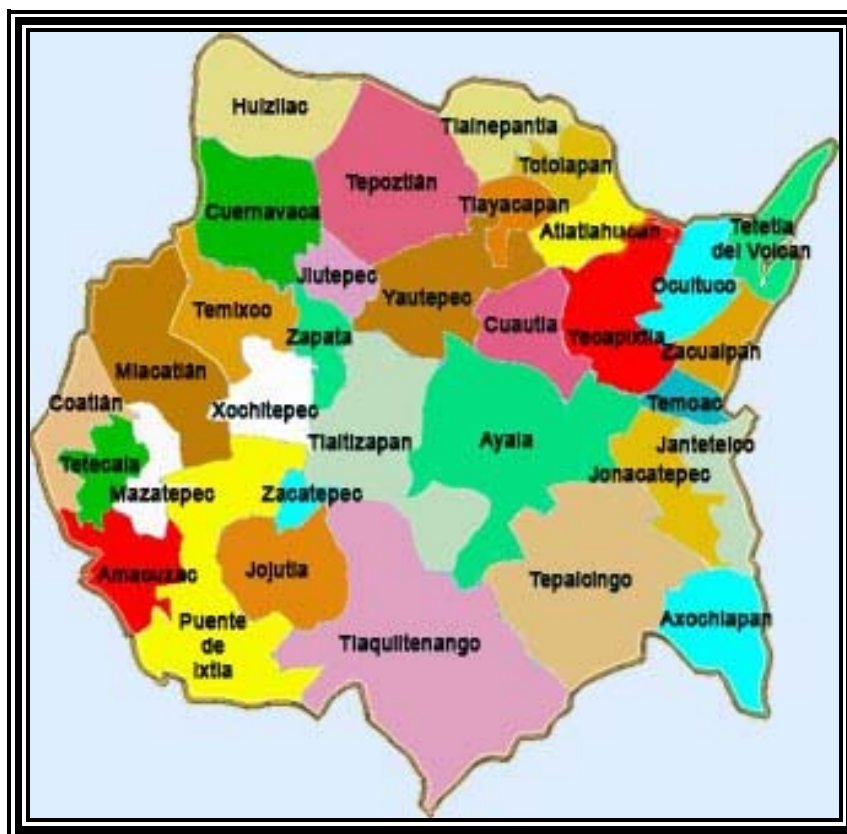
Huizilac
Tlalnepantla
Tepoztlán
Totolapan
Cuernavaca
Tlayacapan
Atlatlahucan
Tetetla del Volcan
Jiutepec
Yautepec
Ocuituco
Temixco
Cuautla
Yecapixtla
Zapata
Zacualpan
Miacatlán
Coatlán
Xochitepec
Temoac
Tlaltizapan
Ayala
Jantetelco
Tetecala
Jonacatepec
Mazatepec
Zacatepec
Amacuzac
Jojutla
Tepalcingo
Axochiapan
Puente de Ixtla
Tlaquiltenango